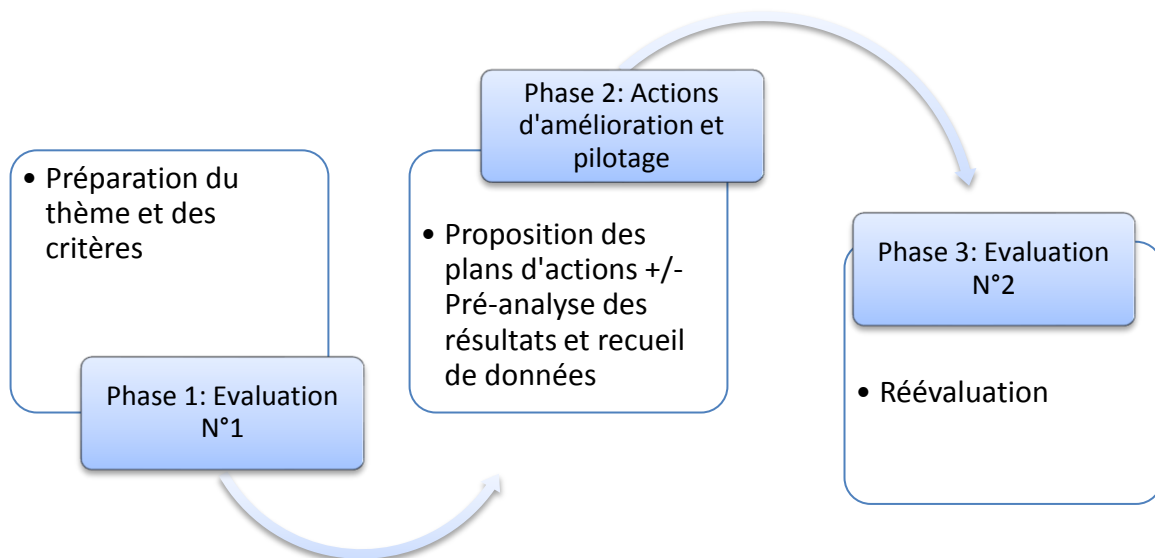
• Préparation du thème et des critères

Phase 1: Evaluation N°1

Phase 2: Actions d'amélioration et pilotage

• Proposition des plans d'actions +/- Pré-analyse des résultats et recueil de données

Phase 3: Evaluation N°2

• Réévaluation